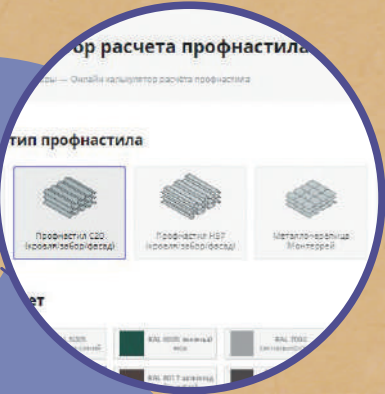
ор расчета профнастила

ры — Онлайн калькулятор расчёта профнастила

тип профнастила

Профнастил С20 (кровля/забор/фасад)

Профнастил Н57 (кровля/забор/фасад)

Металлочерепица Монтеррей

ет

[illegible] 5005 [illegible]

RAL 6005 зелёный мох

RAL 7004 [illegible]

RAL 8017 шоколад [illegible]